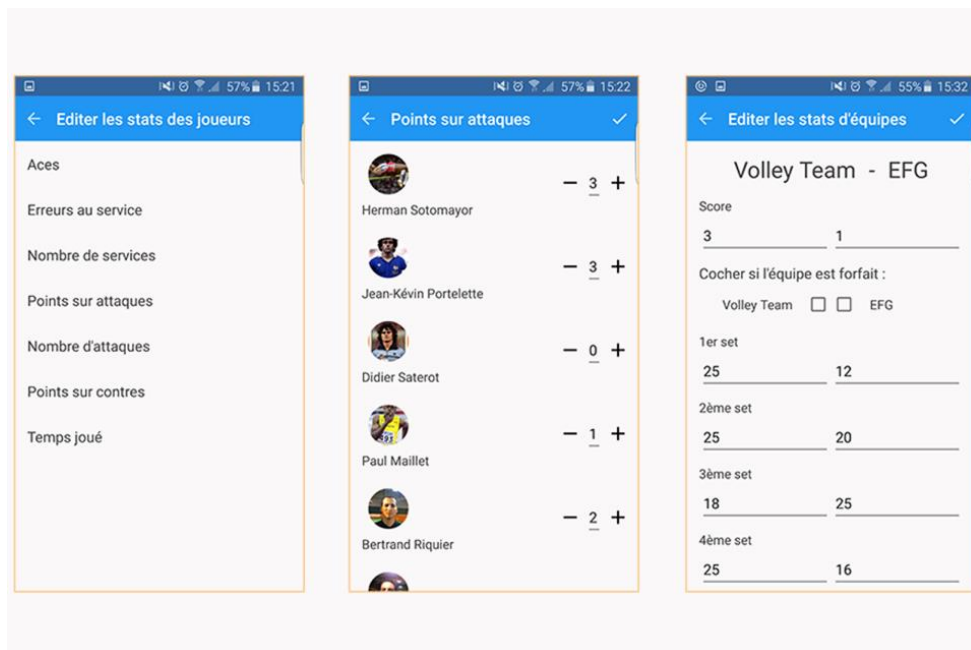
57% 15:21

← Editer les stats des joueurs

Aces

Erreurs au service

Nombre de services

Points sur attaques

Nombre d'attaques

Points sur contres

Temps joué

57% 15:22

← Points sur attaques ✓

Herman Sotomayor − 3 +

Jean-Kévin Portelette − 3 +

Didier Saterot − 0 +

Paul Maillet − 1 +

Bertrand Riquier − 2 +

55% 15:32

← Editer les stats d'équipes ✓

Volley Team - EFG

Score

3 1

Cocher si l'équipe est forfait :

Volley Team ☐ ☐ EFG

1er set

25 12

2ème set

25 20

3ème set

18 25

4ème set

25 16